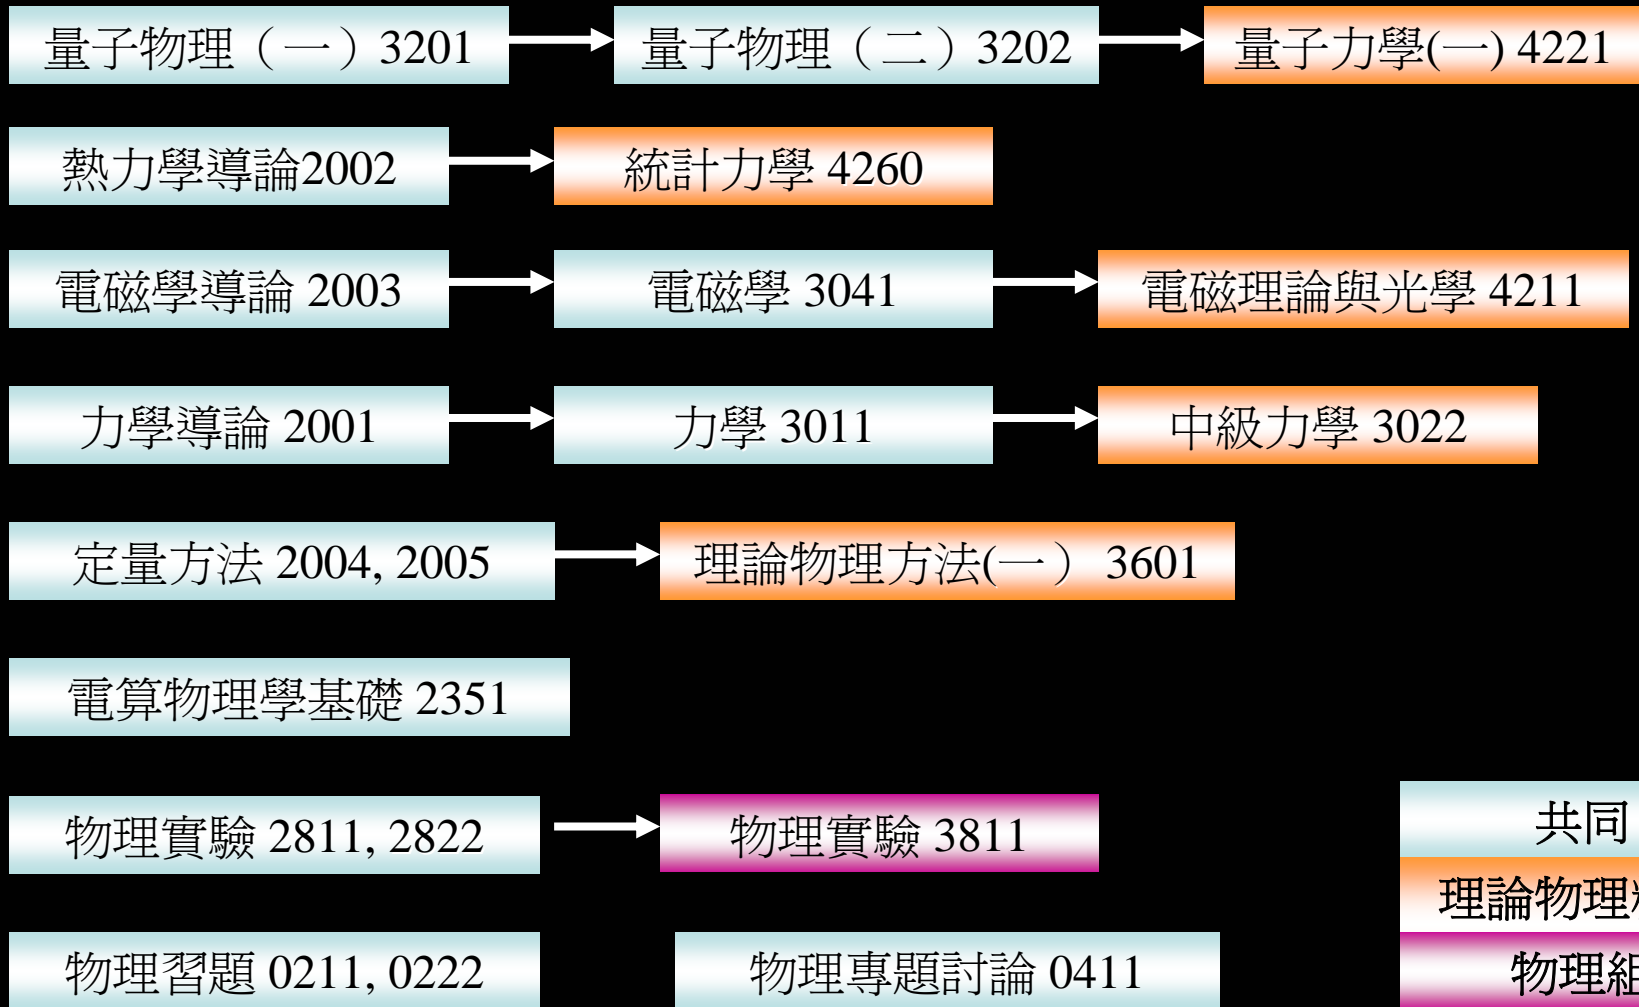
量子物理（一）3201

量子物理（二）3202

量子力學(一) 4221

熱力學導論2002

統計力學 4260

電磁學導論 2003

電磁學 3041

電磁理論與光學 4211

力學導論 2001

力學 3011

中級力學 3022

定量方法 2004, 2005

理論物理方法(一） 3601

電算物理學基礎 2351

物理實驗 2811, 2822

物理實驗 3811

共同

理論物理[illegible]

物理組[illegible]

物理習題 0211, 0222

物理專題討論 0411